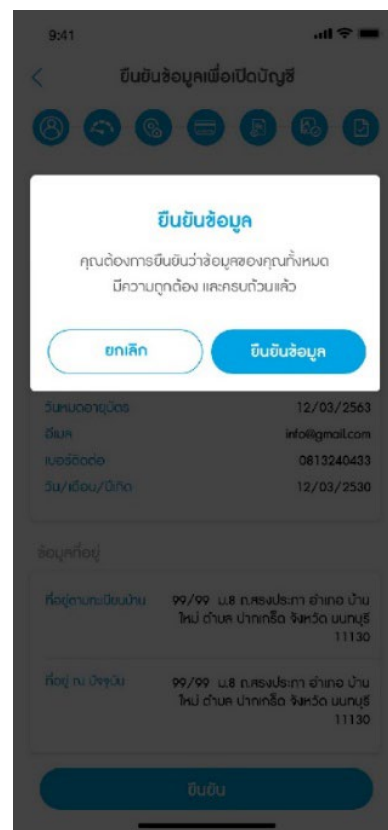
9:41

ยืนยันข้อมูลเพื่อเปิดบัญชี

ยืนยันข้อมูล

คุณต้องการยืนยันว่าข้อมูลของคุณทั้งหมด มีความถูกต้อง และครบถ้วนแล้ว

ยกเลิก

ยืนยันข้อมูล

วันหมดอายุบัตร 12/03/2563

อีเมล info@gmail.com

เบอร์ติดต่อ 0813240433

วัน/เดือน/ปีเกิด 12/03/2530

ข้อมูลที่อยู่

ที่อยู่ตามทะเบียนบ้าน 99/99 ม.8 ถ.สรงประภา อำเภอ บ้านใหม่ ตำบล ปากเกร็ด จังหวัด นนทบุรี 11130

ที่อยู่ ณ ปัจจุบัน 99/99 ม.8 ถ.สรงประภา อำเภอ บ้านใหม่ ตำบล ปากเกร็ด จังหวัด นนทบุรี 11130

ยืนยัน